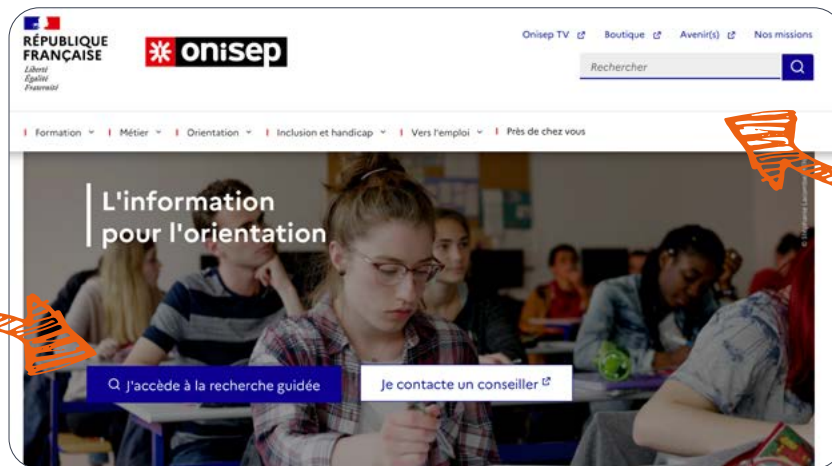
RÉPUBLIQUE FRANÇAISE
Liberté
Égalité
Fraternité

onisep

Onisep TV Boutique Avenir(s) Nos missions

Rechercher

Formation Métier Orientation Inclusion et handicap Vers l'emploi Près de chez vous

L'information pour l'orientation

© Stéphane Lacombe

J'accède à la recherche guidée

Je contacte un conseiller